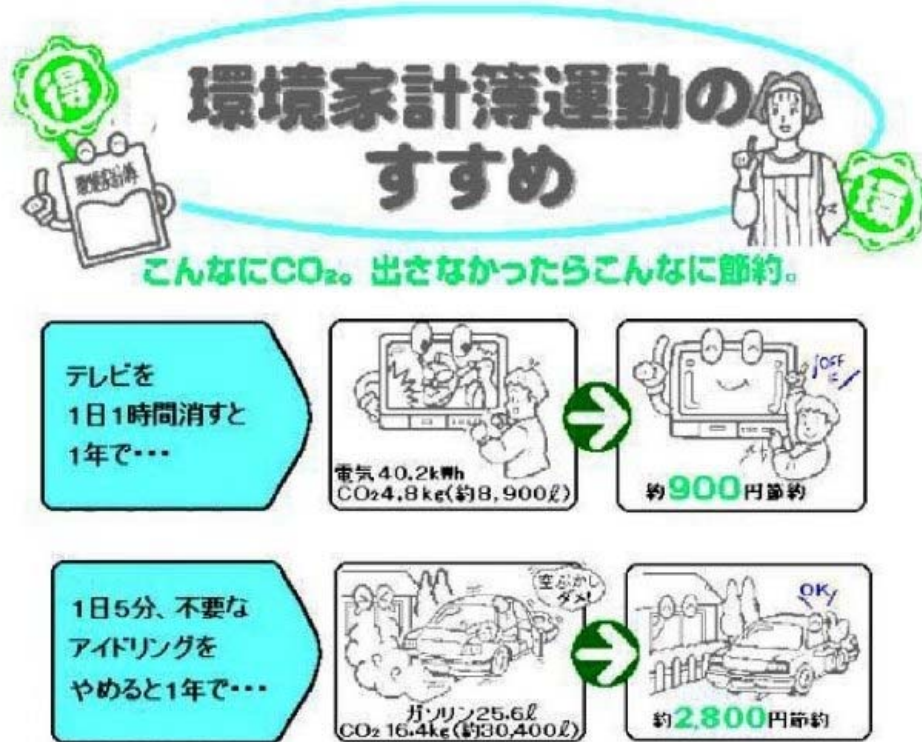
得

環境家計簿

環境家計簿運動のすすめ

得

こんなに$CO_2$。出さなかったらこんなに節約。

テレビを
1日1時間消すと
1年で・・・

電気40.2kWh
$CO_2$4.8kg(約8,900ℓ)

OFF

約900円節約

1日5分、不要な
アイドリングを
やめると1年で・・・

空ぶかしダメ!

ガソリン25.6ℓ
$CO_2$ 16.4kg(約30,400ℓ)

OK

約2,800円節約